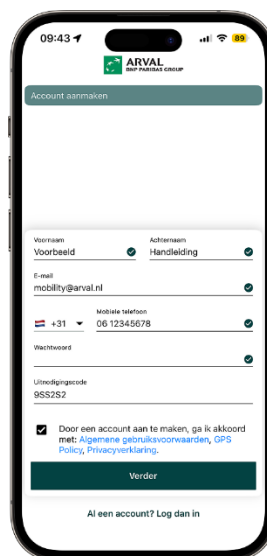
09:43
89

ARVAL
BNP PARIBAS GROUP

Account aanmaken

Voornaam
Voorbeeld

Achternaam
Handleiding

E-mail
mobility@arval.nl

+31
Mobiele telefoon
06 12345678

Wachtwoord

Uitnodigingscode
9SS2S2

Door een account aan te maken, ga ik akkoord met: Algemene gebruiksvoorwaarden, GPS Policy, Privacyverklaring.

Verder

Al een account? Log dan in